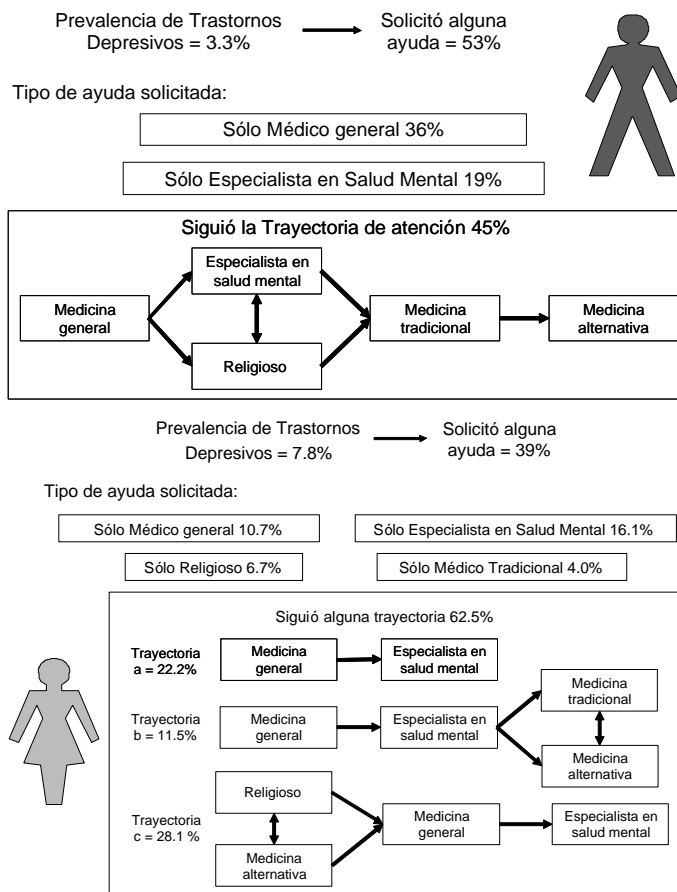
Prevalencia de Trastornos Depresivos = 3.3%

Solicitó alguna ayuda = 53%

Tipo de ayuda solicitada:

Sólo Médico general 36%

Sólo Especialista en Salud Mental 19%

Siguió la Trayectoria de atención 45%

Medicina general

Especialista en salud mental

Religioso

Medicina tradicional

Medicina alternativa

Prevalencia de Trastornos Depresivos = 7.8%

Solicitó alguna ayuda = 39%

Tipo de ayuda solicitada:

Sólo Médico general 10.7%

Sólo Especialista en Salud Mental 16.1%

Sólo Religioso 6.7%

Sólo Médico Tradicional 4.0%

Siguió alguna trayectoria 62.5%

Trayectoria a = 22.2%

Medicina general

Especialista en salud mental

Trayectoria b = 11.5%

Medicina general

Especialista en salud mental

Medicina tradicional

Medicina alternativa

Trayectoria c = 28.1 %

Religioso

Medicina alternativa

Medicina general

Especialista en salud mental